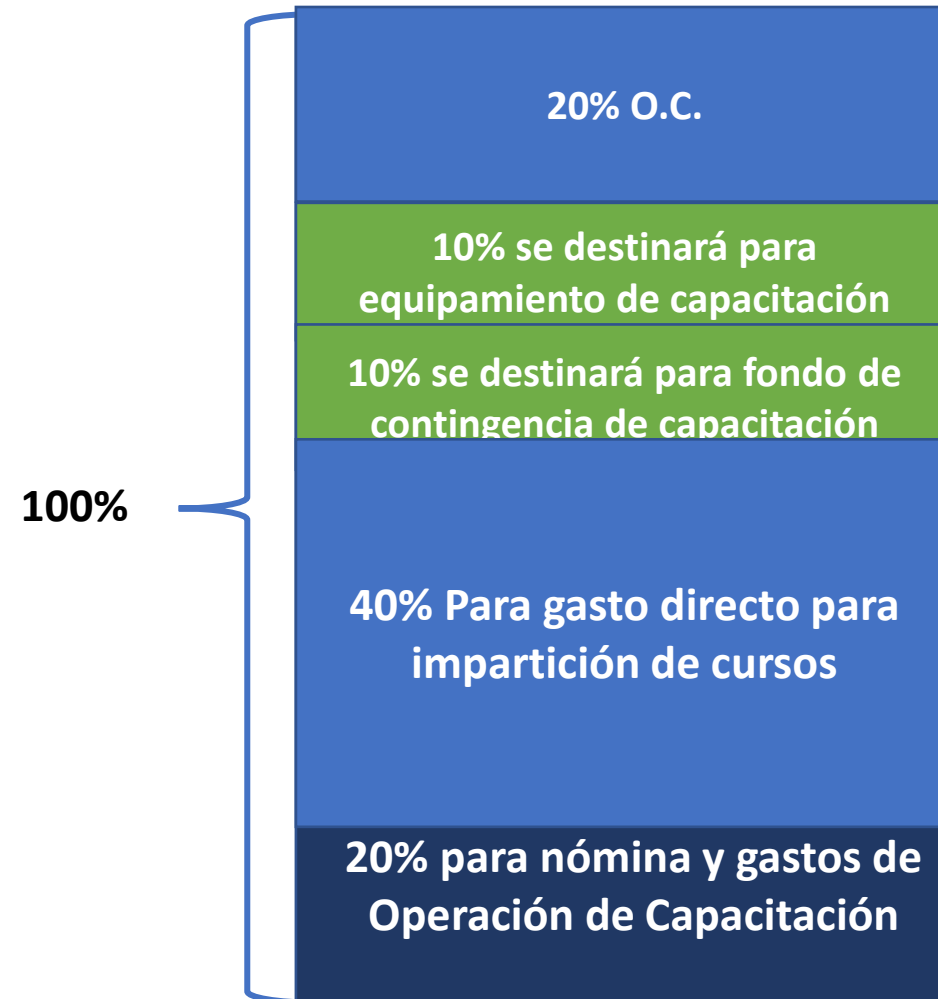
100%

20% O.C.

10% se destinará para equipamiento de capacitación

10% se destinará para fondo de contingencia de capacitación

40% Para gasto directo para impartición de cursos

20% para nómina y gastos de Operación de Capacitación